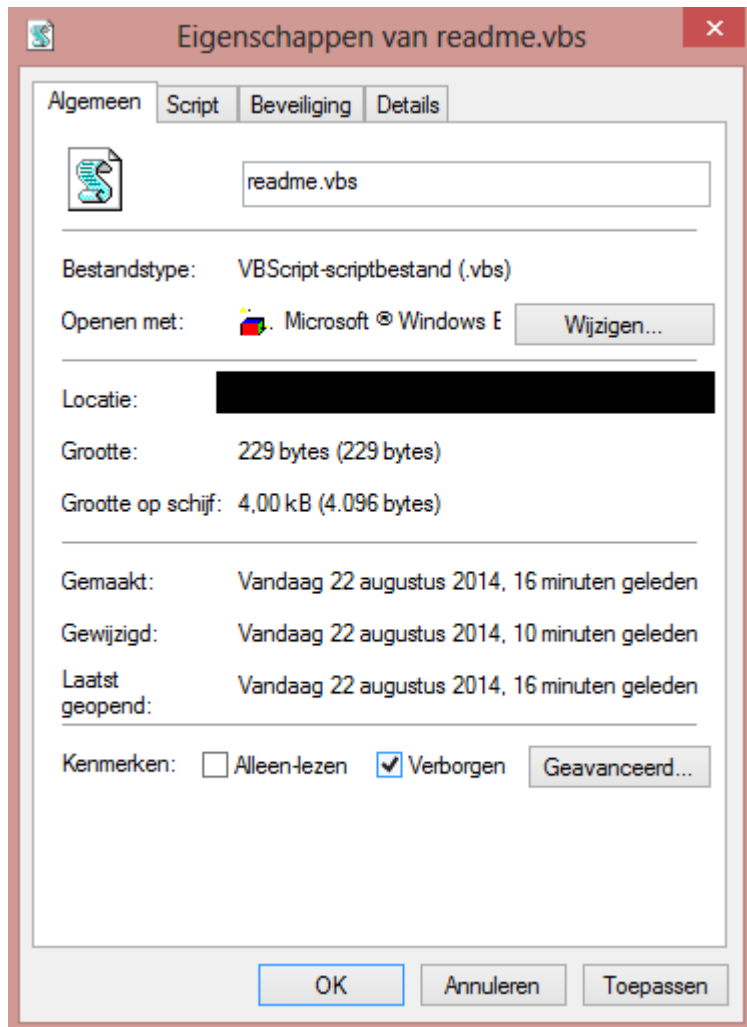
Eigenschappen van readme.vbs

×

Algemeen | Script | Beveiliging | Details

readme.vbs

Bestandstype: VBScript-scriptbestand (.vbs)

Openen met: Microsoft ® Windows E

Wijzigen...

Locatie:

Grootte: 229 bytes (229 bytes)

Grootte op schijf: 4,00 kB (4.096 bytes)

Gemaakt: Vandaag 22 augustus 2014, 16 minuten geleden

Gewijzigd: Vandaag 22 augustus 2014, 10 minuten geleden

Laatst geopend: Vandaag 22 augustus 2014, 16 minuten geleden

Kenmerken: Alleen-lezen Verborgen

Geavanceerd...

OK Annuleren Toepassen